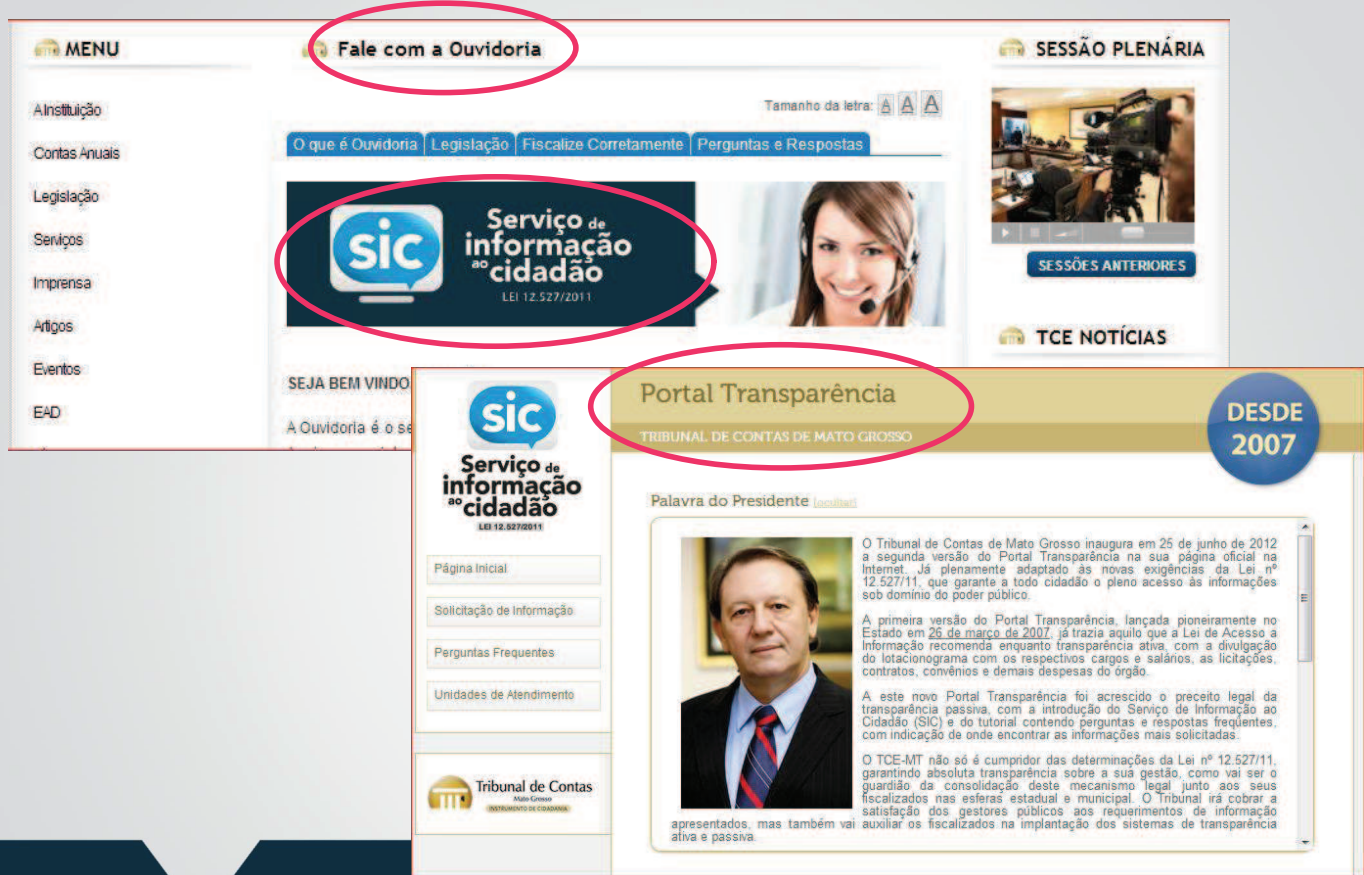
MENU

Fale com a Ouvidoria

SESSÃO PLENÁRIA

A Instituição

Contas Anuais

Legislação

Serviços

Imprensa

Artigos

Eventos

EAD

Tamanho da letra: A A A

O que é Ouvidoria | Legislação | Fiscalize Corretamente | Perguntas e Respostas

sic Serviço de informação ao cidadão LEI 12.527/2011

SESSÕES ANTERIORES

TCE NOTÍCIAS

SEJA BEM VINDO

A Ouvidoria é o se

sic Serviço de informação ao cidadão LEI 12.527/2011

Portal Transparência

TRIBUNAL DE CONTAS DE MATO GROSSO

DESDE 2007

Palavra do Presidente [ocultar]

Página Inicial

Solicitação de Informação

Perguntas Frequentes

Unidades de Atendimento

Tribunal de Contas Mato Grosso INSTRUMENTO DE CIDADANIA

O Tribunal de Contas de Mato Grosso inaugura em 25 de junho de 2012 a segunda versão do Portal Transparência na sua página oficial na Internet. Já plenamente adaptado às novas exigências da Lei nº 12.527/11, que garante a todo cidadão o pleno acesso às informações sob domínio do poder público.

A primeira versão do Portal Transparência, lançada pioneiramente no Estado em 26 de março de 2007, já trazia aquilo que a Lei de Acesso a Informação recomenda enquanto transparência ativa, com a divulgação do lotacionograma com os respectivos cargos e salários, as licitações, contratos, convênios e demais despesas do órgão.

A este novo Portal Transparência foi acrescido o preceito legal da transparência passiva, com a introdução do Serviço de Informação ao Cidadão (SIC) e do tutorial contendo perguntas e respostas frequentes, com indicação de onde encontrar as informações mais solicitadas.

O TCE-MT não só é cumpridor das determinações da Lei nº 12.527/11, garantindo absoluta transparência sobre a sua gestão, como vai ser o guardião da consolidação deste mecanismo legal junto aos seus fiscalizados nas esferas estadual e municipal. O Tribunal irá cobrar a satisfação dos gestores públicos aos requerimentos de informação apresentados, mas também vai auxiliar os fiscalizados na implantação dos sistemas de transparência ativa e passiva.